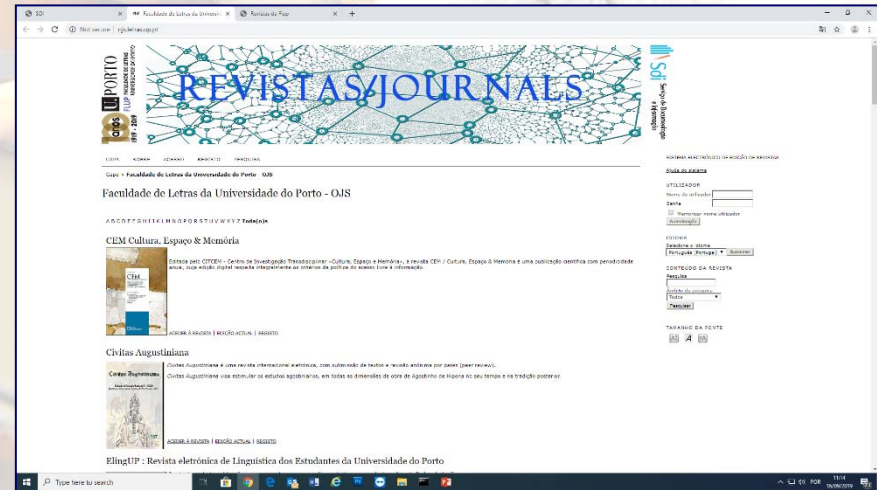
SDI | Faculdade de Letras da Universidade | Revistas da FLUP

Not secure | ojs.letras.up.pt

U.PORTO FLUP FACULDADE DE LETRAS UNIVERSIDADE DO PORTO 100 anos 1919 - 2019

REVISTAS/JOURNALS

Sdi Serviço de Documentação e Informação

CAPA ACERCA REGISTO PESQUISA

Capa > Faculdade de Letras da Universidade do Porto - OJS

Faculdade de Letras da Universidade do Porto - OJS

A B C D E F G H I J K L M N O P Q R S T U V W X Y Z Todo(a)s

CEM Cultura, Espaço & Memória

Editada pelo CITCEM - Centro de Investigação Transdisciplinar «Cultura, Espaço e Memória», a revista CEM / Cultura, Espaço & Memória é uma publicação científica com periodicidade anual, cuja edição digital respeita integralmente os critérios da política do acesso livre à informação.

ACEDER À REVISTA | EDIÇÃO ACTUAL | REGISTO

Civitas Augustiniana

Civitas Augustiniana é uma revista internacional eletrónica, com submissão de textos e revisão anónima por pares (peer review).

Civitas Augustiniana visa estimular os estudos agostinianos, em todas as dimensões da obra de Agostinho de Hipona no seu tempo e na tradição posterior.

ACEDER À REVISTA | EDIÇÃO ACTUAL | REGISTO

ElingUP : Revista eletrónica de Linguística dos Estudantes da Universidade do Porto

SISTEMA ELECTRÓNICO DE EDIÇÃO DE REVISTAS

Ajuda do sistema

UTILIZADOR
Nome de utilizador
Senha
Lembrar nome utilizador
Autenticação

IDIOMA
Seleccione o idioma
Português (Portugal)
Submeter

CONTEÚDO DA REVISTA
Pesquisa
Âmbito da pesquisa
Todos
Pesquisar

TAMANHO DA FONTE

Type here to search

POR 11:14